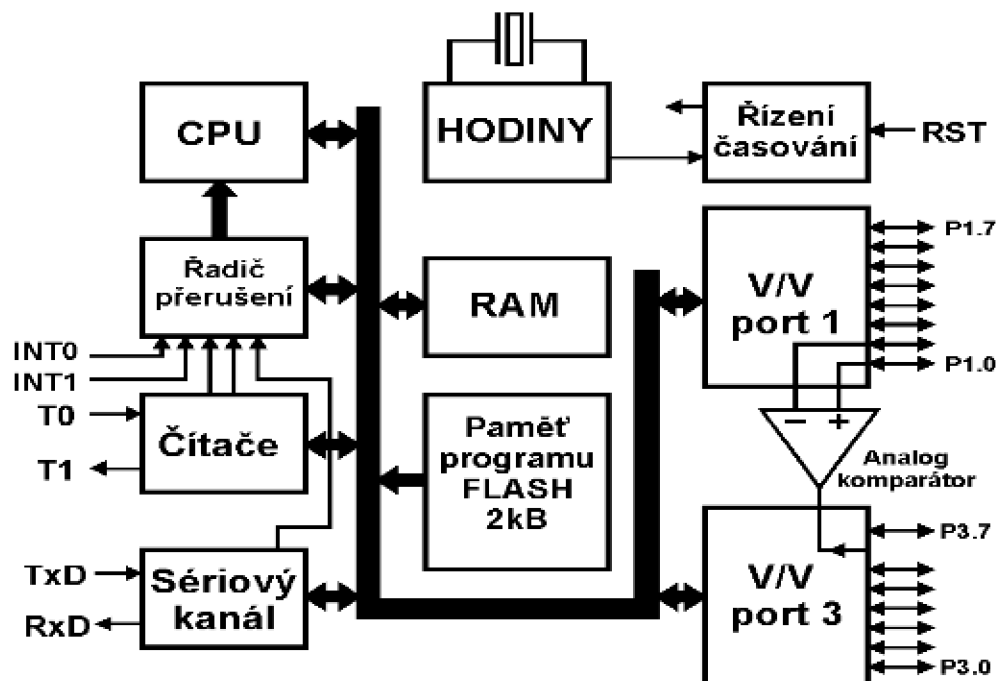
CPU

HODINY

Řízení časování

RST

Řadič přerušení

RAM

V/V port 1

P1.7

P1.0

INT0

INT1

T0

T1

Čítače

Paměť programu FLASH 2kB

−

+

Analog komparátor

TxD

RxD

Sériový kanál

V/V port 3

P3.7

P3.0